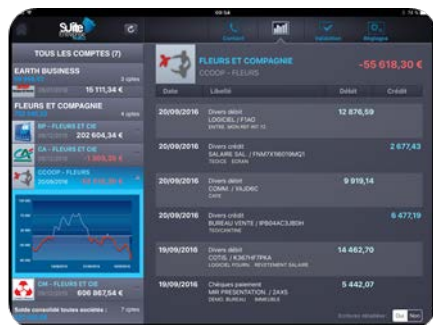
Suite

Contact

Validation

Réglages

TOUS LES COMPTES (7)

EARTH BUSINESS

3 cptes

15 111,34 €

FLEURS ET COMPAGNIE

4 cptes

BP - FLEURS ET CIE

202 604,34 €

CA - FLEURS ET CIE

-1 565,29 €

CCOOP - FLEURS

20/09/2016

-55 618,30 €

CM - FLEURS ET CIE

606 867,54 €

Solde consolidé toutes sociétés :

7 cptes

FLEURS ET COMPAGNIE

CCOOP - FLEURS

-55 618,30 €

| Date | Libellé | Débit | Crédit |
|---|---|---|---|
| 20/09/2016 | Divers débit LOGICIEL / F1AO ENTRE. MON INT INT 15 | 12 876,59 | |
| 20/09/2016 | Divers crédit SALAIRE SAL / FNM7X16019MQ1 | | 2 677,43 |
| 20/09/2016 | Divers débit COMM. / VAJDBC | 9 919,14 | |
| 20/09/2016 | Divers crédit BUREAU VENTE / IPB04AC3J80H | | 6 477,19 |
| 19/09/2016 | Divers débit COTIS. / K3EHF7PKA LOGICIEL FOURN. REVETEMENT SALAIRE | 14 462,70 | |
| 19/09/2016 | Chèques paiement MR PRESENTATION / 2AXS DEMO. BUREAU IMMEUBLE | 5 442,07 | |

Oui Non